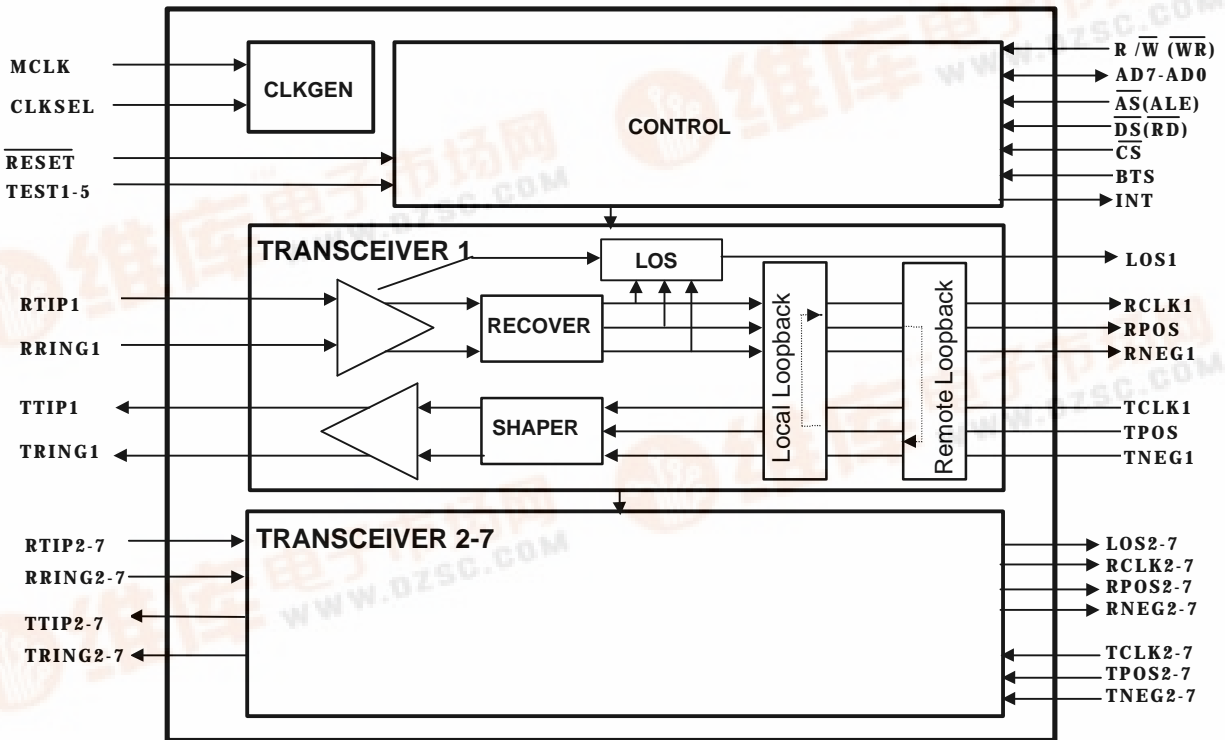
MCLK
CLKSEL
$\overline{RESET}$
TEST1-5
CLKGEN
CONTROL
R /$\overline{W}$ ($\overline{WR}$)
AD7-AD0
$\overline{AS}$(ALE)
$\overline{DS}$($\overline{RD}$)
$\overline{CS}$
BTS
INT
TRANSCEIVER 1
LOS
LOS1
RTIP1
RRING1
RECOVER
Local Loopback
Remote Loopback
RCLK1
RPOS
RNEG1
TTIP1
TRING1
SHAPER
TCLK1
TPOS
TNEG1
TRANSCEIVER 2-7
RTIP2-7
RRING2-7
TTIP2-7
TRING2-7
LOS2-7
RCLK2-7
RPOS2-7
RNEG2-7
TCLK2-7
TPOS2-7
TNEG2-7
WWW.DZSC.COM